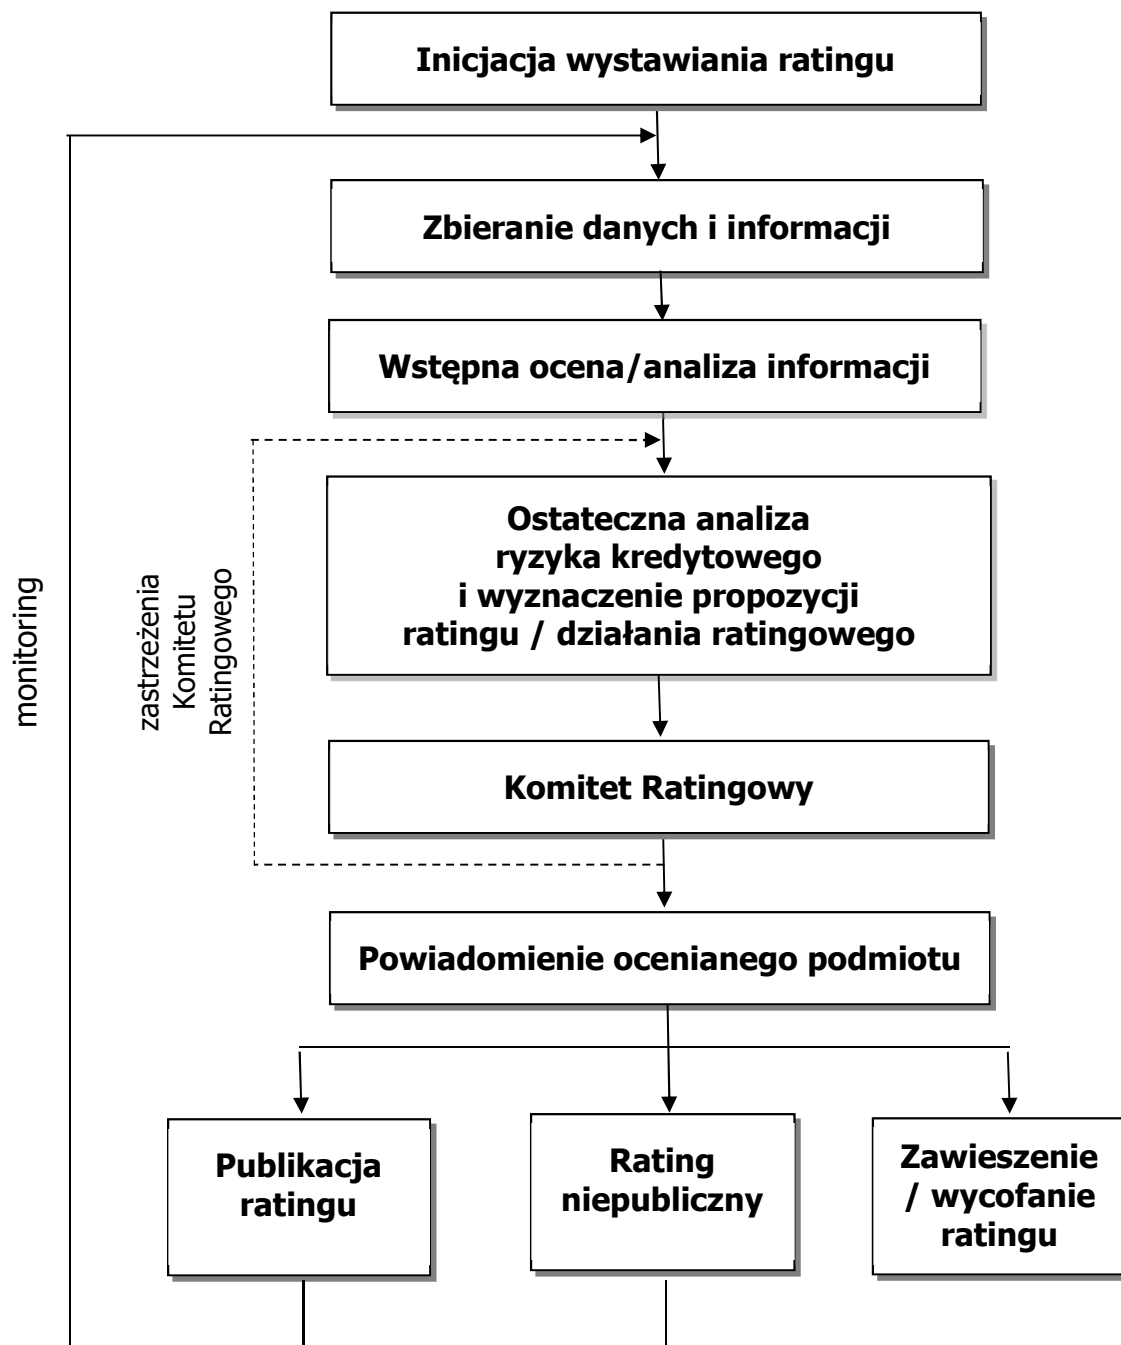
Inicjacja wystawiania ratingu

monitoring

Zbieranie danych i informacji

Wstępna ocena/analiza informacji

zastrzeżenia Komitetu Ratingowego

Ostateczna analiza ryzyka kredytowego i wyznaczenie propozycji ratingu / działania ratingowego

Komitet Ratingowy

Powiadomienie ocenianego podmiotu

Publikacja ratingu

Rating niepubliczny

Zawieszenie / wycofanie ratingu